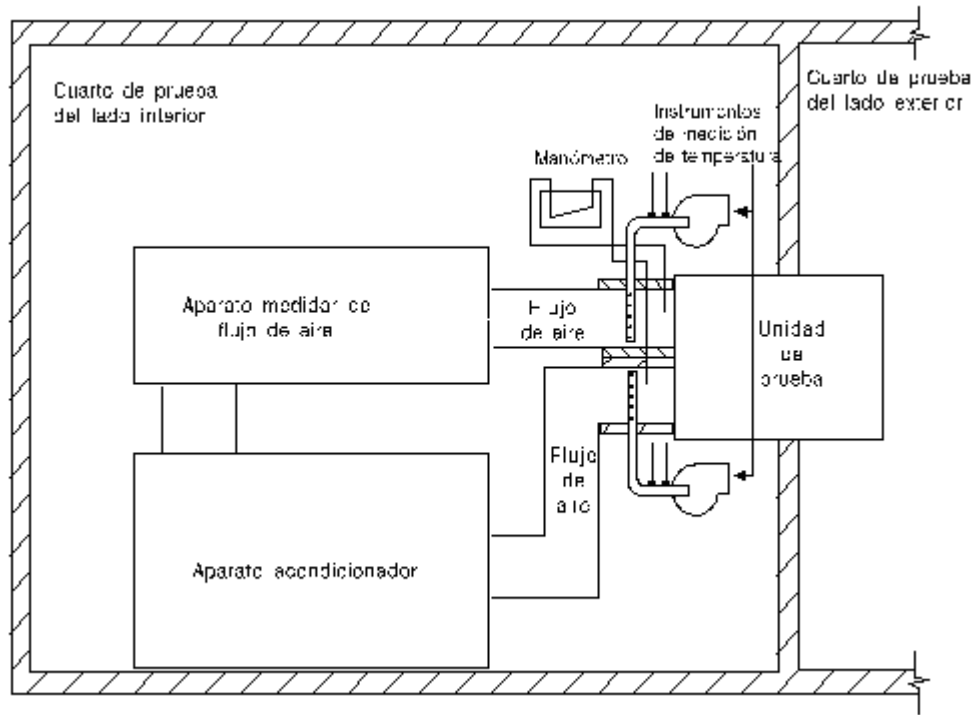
Cuarto de prueba del lado interior

Cuarto de prueba del lado exterior

Instrumentos de medición de temperatura

Manómetro

Aparato medidor de flujo de aire

Flujo de aire

Unidad de prueba

Flujo de aire

Aparato acondicionador